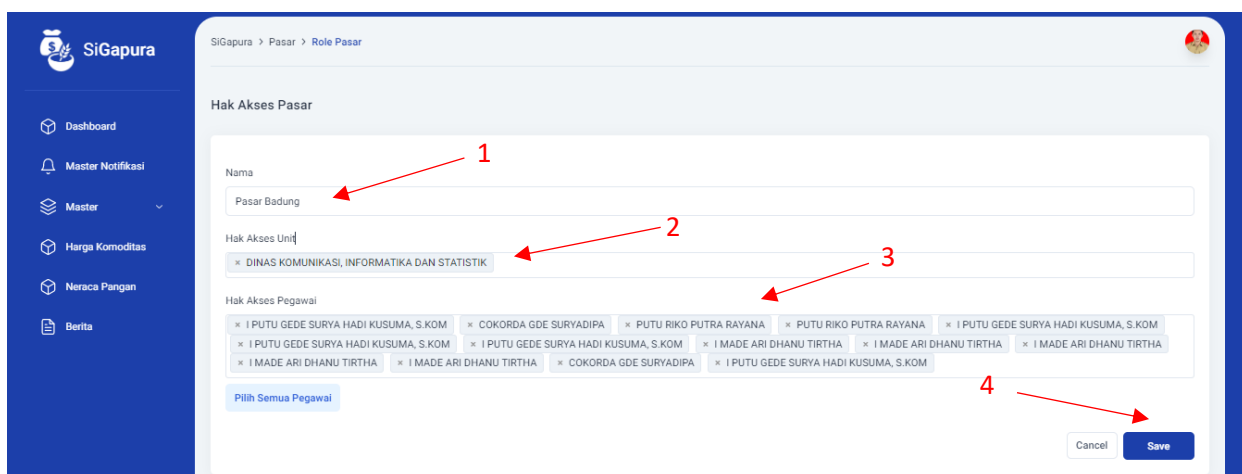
SiGapura

Dashboard

Master Notifikasi

Master

Harga Komoditas

Neraca Pangan

Berita

SiGapura > Pasar > Role Pasar

Hak Akses Pasar

1

Nama

Pasar Badung

2

Hak Akses Unit

× DINAS KOMUNIKASI, INFORMATIKA DAN STATISTIK

3

Hak Akses Pegawai

× I PUTU GEDE SURYA HADI KUSUMA, S.KOM × COKORDA GDE SURYADIPA × PUTU RIKO PUTRA RAYANA × PUTU RIKO PUTRA RAYANA × I PUTU GEDE SURYA HADI KUSUMA, S.KOM × I PUTU GEDE SURYA HADI KUSUMA, S.KOM × I PUTU GEDE SURYA HADI KUSUMA, S.KOM × I MADE ARI DHANU TIRTHA × I MADE ARI DHANU TIRTHA × I MADE ARI DHANU TIRTHA × I MADE ARI DHANU TIRTHA × I MADE ARI DHANU TIRTHA × COKORDA GDE SURYADIPA × I PUTU GEDE SURYA HADI KUSUMA, S.KOM

Pilih Semua Pegawai

4

Cancel

Save